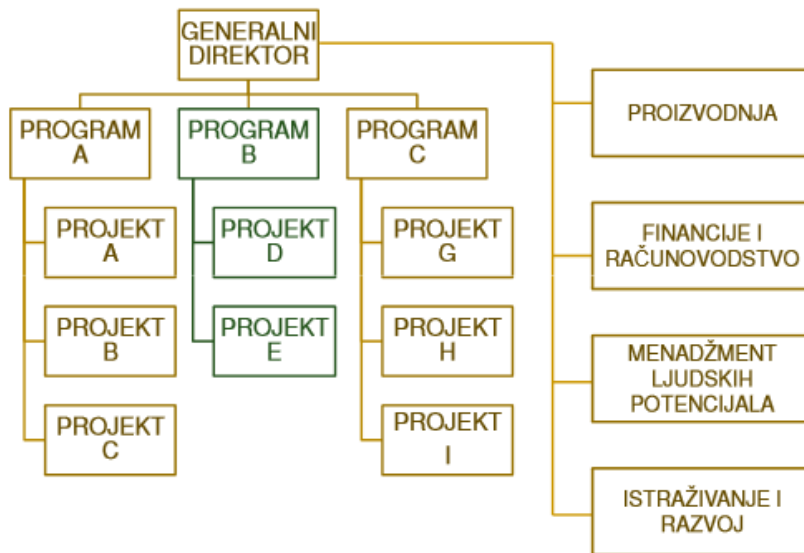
GENERALNI DIREKTOR

PROGRAM A

PROJEKT A

PROJEKT B

PROJEKT C

PROGRAM B

PROJEKT D

PROJEKT E

PROGRAM C

PROJEKT G

PROJEKT H

PROJEKT I

PROIZVODNJA

FINANCIJE I RAČUNOVODSTVO

MENADŽMENT LJUDSKIH POTENCIJALA

ISTRAŽIVANJE I RAZVOJ